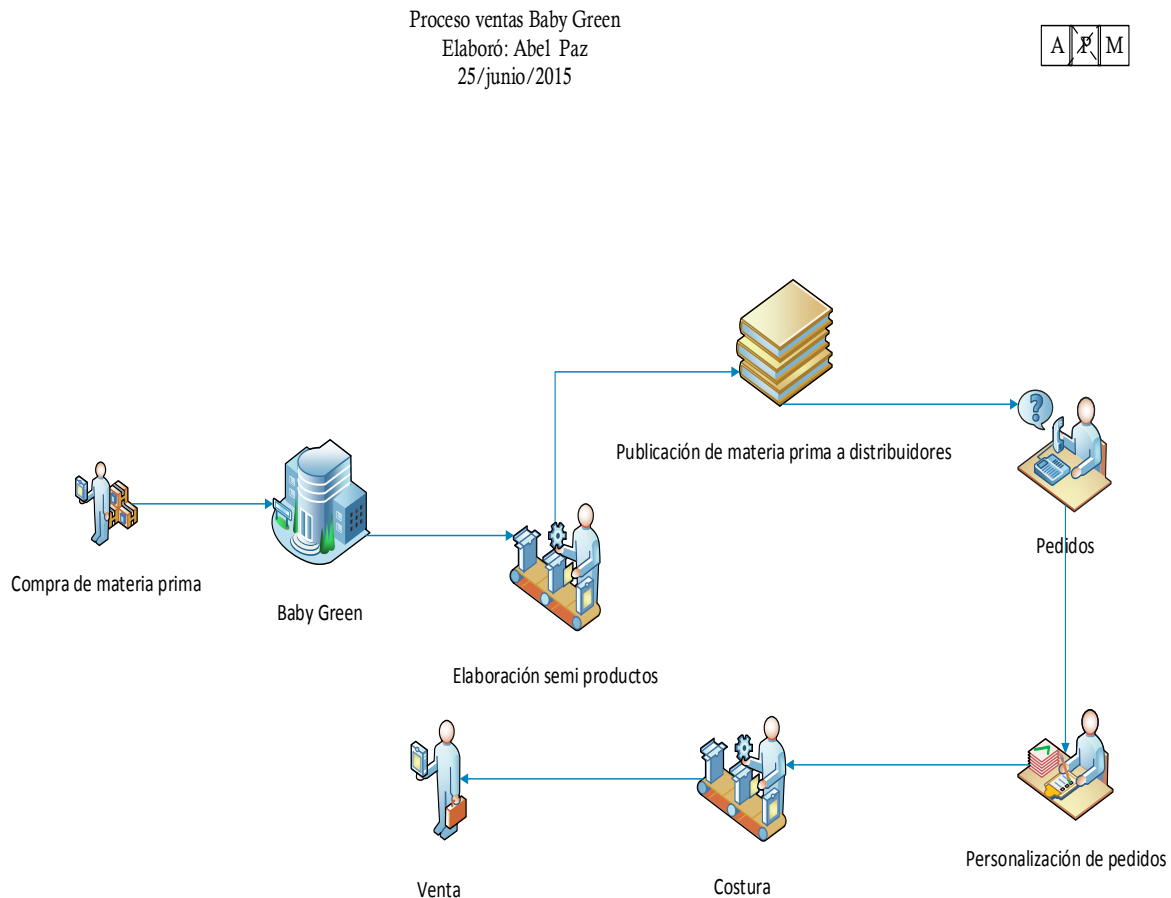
Proceso ventas Baby Green
Elaboró: Abel Paz
25/junio/2015

A P M

Publicación de materia prima a distribuidores

Pedidos

Compra de materia prima

Baby Green

Elaboración semi productos

Venta

Costura

Personalización de pedidos